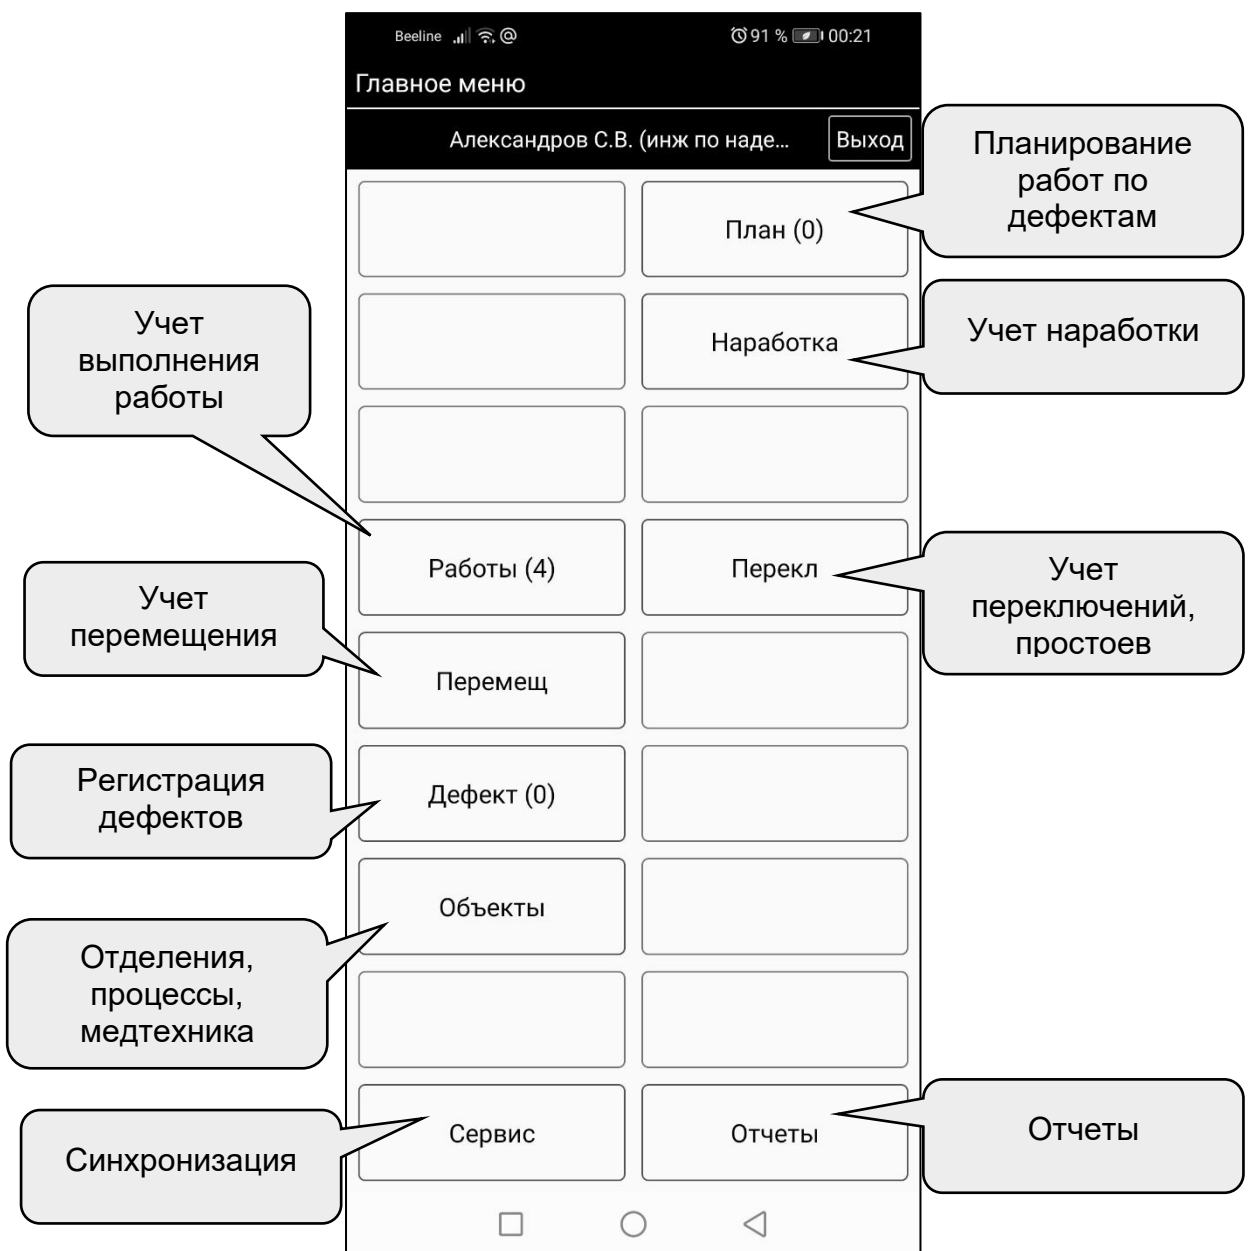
Beeline 91 % 00:21

Главное меню

Александров С.В. (инж по наде...

Выход

Планирование работ по дефектам

План (0)

Учет выполнения работы

Наработка

Учет наработки

Работы (4)

Перекл

Учет переключений, простоев

Учет перемещения

Перемещ

Регистрация дефектов

Дефект (0)

Объекты

Отделения, процессы, медтехника

Сервис

Отчеты

Отчеты

Синхронизация